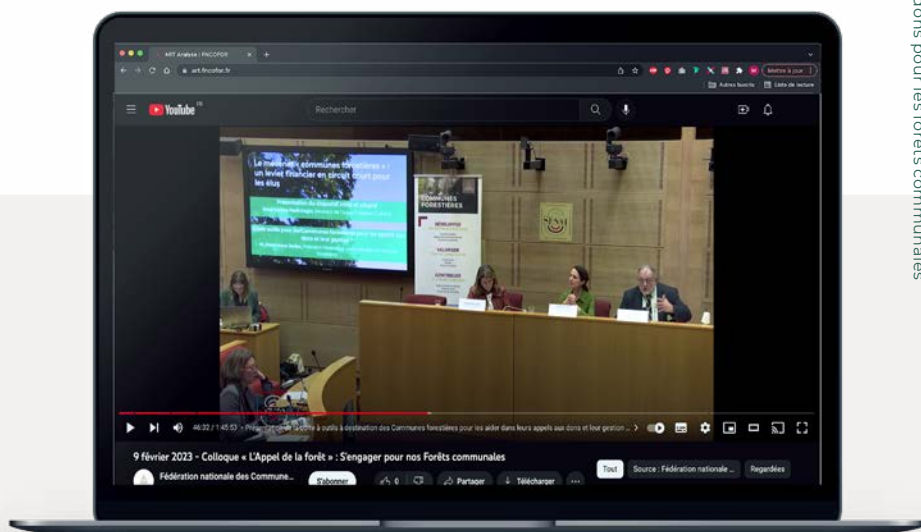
dons pour les forêts communales

ART Analyse : FNCOFOR ×

art.fncofor.fr

Mettre à jour

Autres favoris

Liste de lecture

YouTube

Rechercher

Le mécénat des communes forestières : un levier financier en circuit court pour les élus

COMMUNES FORESTIÈRES

SÉNAT

46:32 / 1:45:53 • Présentation de la boîte à outils à destination des Communes forestières pour les aider dans leurs appels aux dons et leur gestion ... >

9 février 2023 - Colloque « L'Appel de la forêt » : S'engager pour nos Forêts communales

Fédération nationale des Commune...

S'abonner

0

Partager

Télécharger

...

Tout

Source : Fédération nationale ...

Regardées